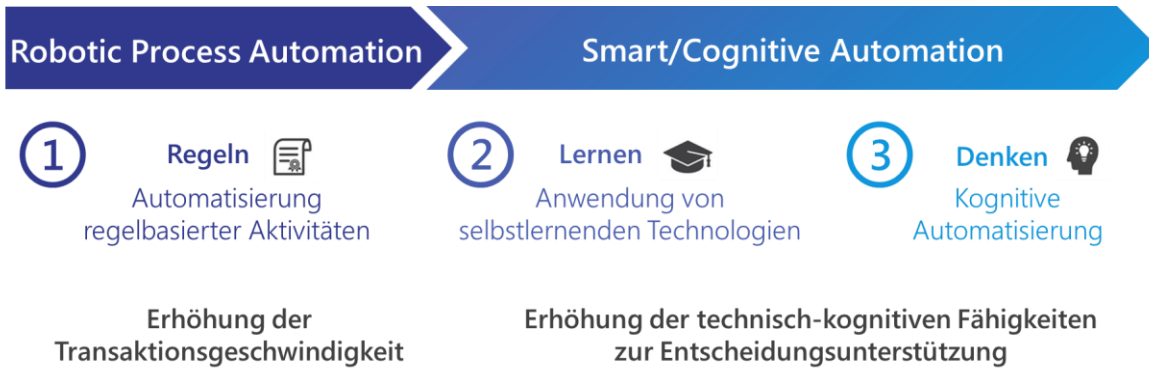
Robotic Process Automation

Smart/Cognitive Automation

1 Regeln
Automatisierung regelbasierter Aktivitäten

2 Lernen
Anwendung von selbstlernenden Technologien

3 Denken
Kognitive Automatisierung

Erhöhung der Transaktionsgeschwindigkeit

Erhöhung der technisch-kognitiven Fähigkeiten zur Entscheidungsunterstützung